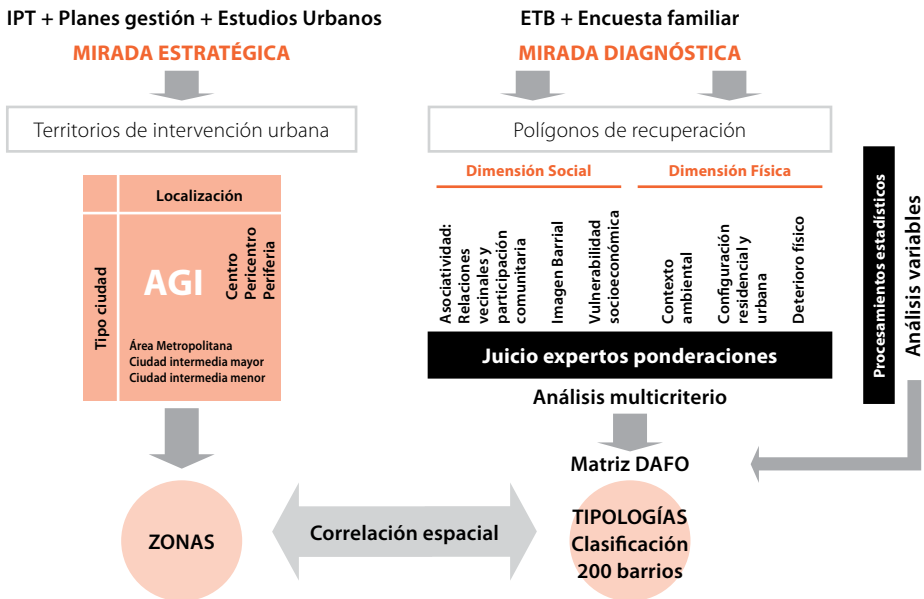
IPT + Planes gestión + Estudios Urbanos

MIRADA ESTRATÉGICA

Territorios de intervención urbana

Localización

Tipo ciudad

AGI

Centro
Pericentro
Periferia

Área Metropolitana
Ciudad intermedia mayor
Ciudad intermedia menor

ZONAS

ETB + Encuesta familiar

MIRADA DIAGNÓSTICA

Polígonos de recuperación

Dimensión Social

Dimensión Física

Asociatividad: Relaciones vecinales y participación comunitaria

Imagen Barrial

Vulnerabilidad socioeconómica

Contexto ambiental

Configuración residencial y urbana

Deterioro físico

Juicio expertos ponderaciones

Análisis multicriterio

Procesamientos estadísticos

Análisis variables

Matriz DAFO

Correlación espacial

TIPOLOGÍAS
Clasificación
200 barrios